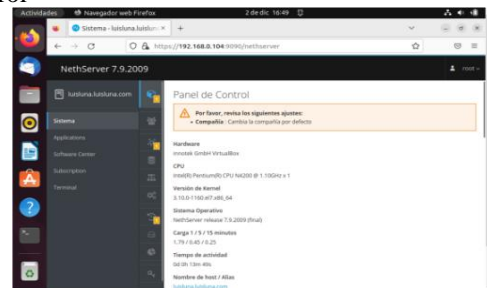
Actividades Navegador web Firefox 2 de dic 16:49

Sistema - luisluna.luisluna ×

https://192.168.0.104:9090/nethserver

NethServer 7.9.2009

root

luisluna.luisluna.com

Sistema

Applications

Software Center

Subscription

Terminal

Panel de Control

Por favor, revisa los siguientes ajustes:

• Compañía : Cambia la compañía por defecto

Hardware

innotek GmbH VirtualBox

CPU

Intel(R) Pentium(R) CPU N4200 @ 1.10GHz x 1

Versión de Kernel

3.10.0-1160.el7.x86_64

Sistema Operativo

NethServer release 7.9.2009 (final)

Carga 1 / 5 / 15 minutos

1.79 / 0.45 / 0.25

Tiempo de actividad

0d 0h 13m 49s

Nombre de host / Alias

luisluna.luisluna.com